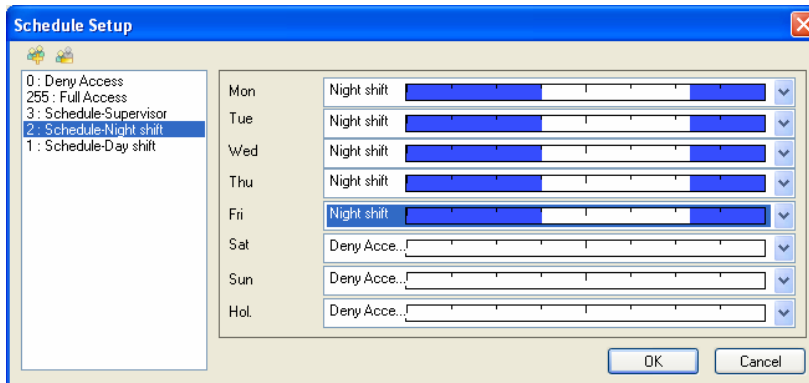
Schedule Setup

0 : Deny Access
255 : Full Access
3 : Schedule-Supervisor
2 : Schedule-Night shift
1 : Schedule-Day shift

| | |
|---|---|
| Mon | Night shift |
| Tue | Night shift |
| Wed | Night shift |
| Thu | Night shift |
| Fri | Night shift |
| Sat | Deny Acce... |
| Sun | Deny Acce... |
| Hol. | Deny Acce... |

OK
Cancel